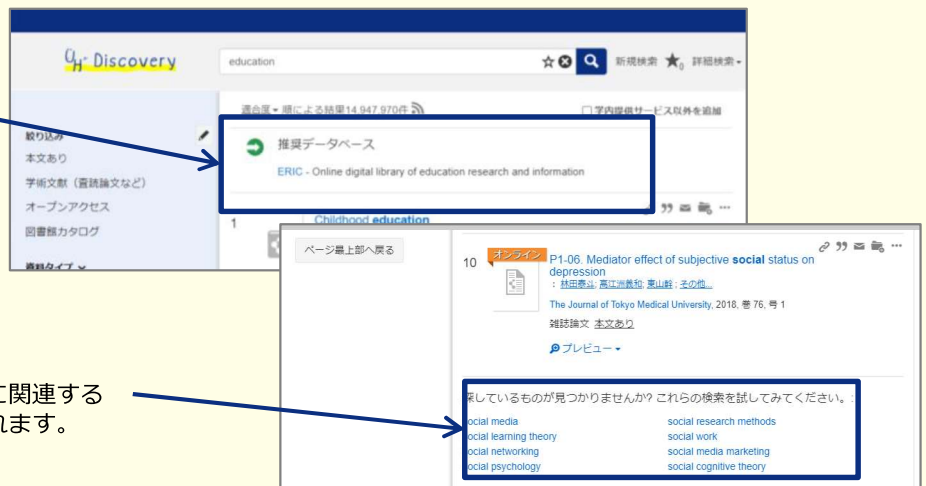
$^{G}_{H}$ Discovery

education

新規検索 詳細検索

絞り込み
本文あり
学術文献（査読論文など）
オープンアクセス
図書館カタログ
資料タイプ

適合度 順による結果14,947,970件

学内提供サービス以外を追加

推奨データベース

ERIC - Online digital library of education research and information

1

Childhood education

ページ最上部へ戻る

10

オンライン

P1-06. Mediator effect of subjective social status on depression

: 林田泰公; 高江洲義和; 東山幹; その他...

The Journal of Tokyo Medical University, 2018, 巻 76, 号 1

雑誌論文 本文あり

プレビュー

探しているものが見つかりませんか? これらの検索を試してみてください。

| | |
|---|---|
| social media | social research methods |
| social learning theory | social work |
| social networking | social media marketing |
| social psychology | social cognitive theory |

に関連する
れます。